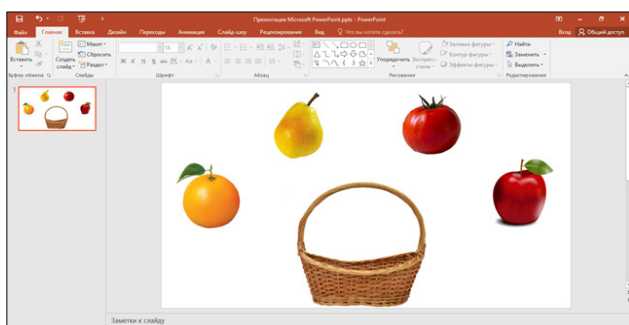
Презентация Microsoft PowerPoint.pptx - PowerPoint

Файл Главная Вставка Дизайн Переходы Анимация Слайд-шоу Рецензирование Вид Что вы хотите сделать?

Вход Общий доступ

Вставить Буфер обмена

Создать слайд Макет Сбросить Раздел Слайды

Шрифт

Абзац

Упорядочить Экспресс-стили Заливка фигуры Контур фигуры Эффекты фигуры Рисование

Найти Заменить Выделить Редактирование

1

Заметки к слайду